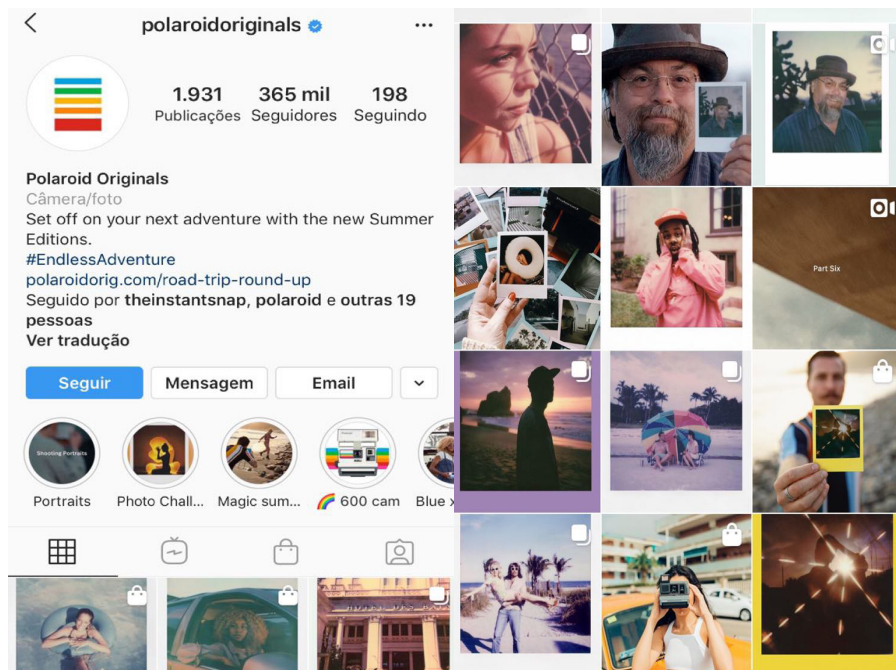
polaroidoriginals

1.931
Publicações

365 mil
Seguidores

198
Seguindo

Polaroid Originals
Câmera/foto
Set off on your next adventure with the new Summer Editions.
#EndlessAdventure
polaroidorig.com/road-trip-round-up
Seguido por theinstantsnap, polaroid e outras 19 pessoas
Ver tradução

Seguir
Mensagem
Email

Shooting Portraits
Portraits
Photo Chall...
Magic sum...
🌈 600 cam
Blue

Part Six